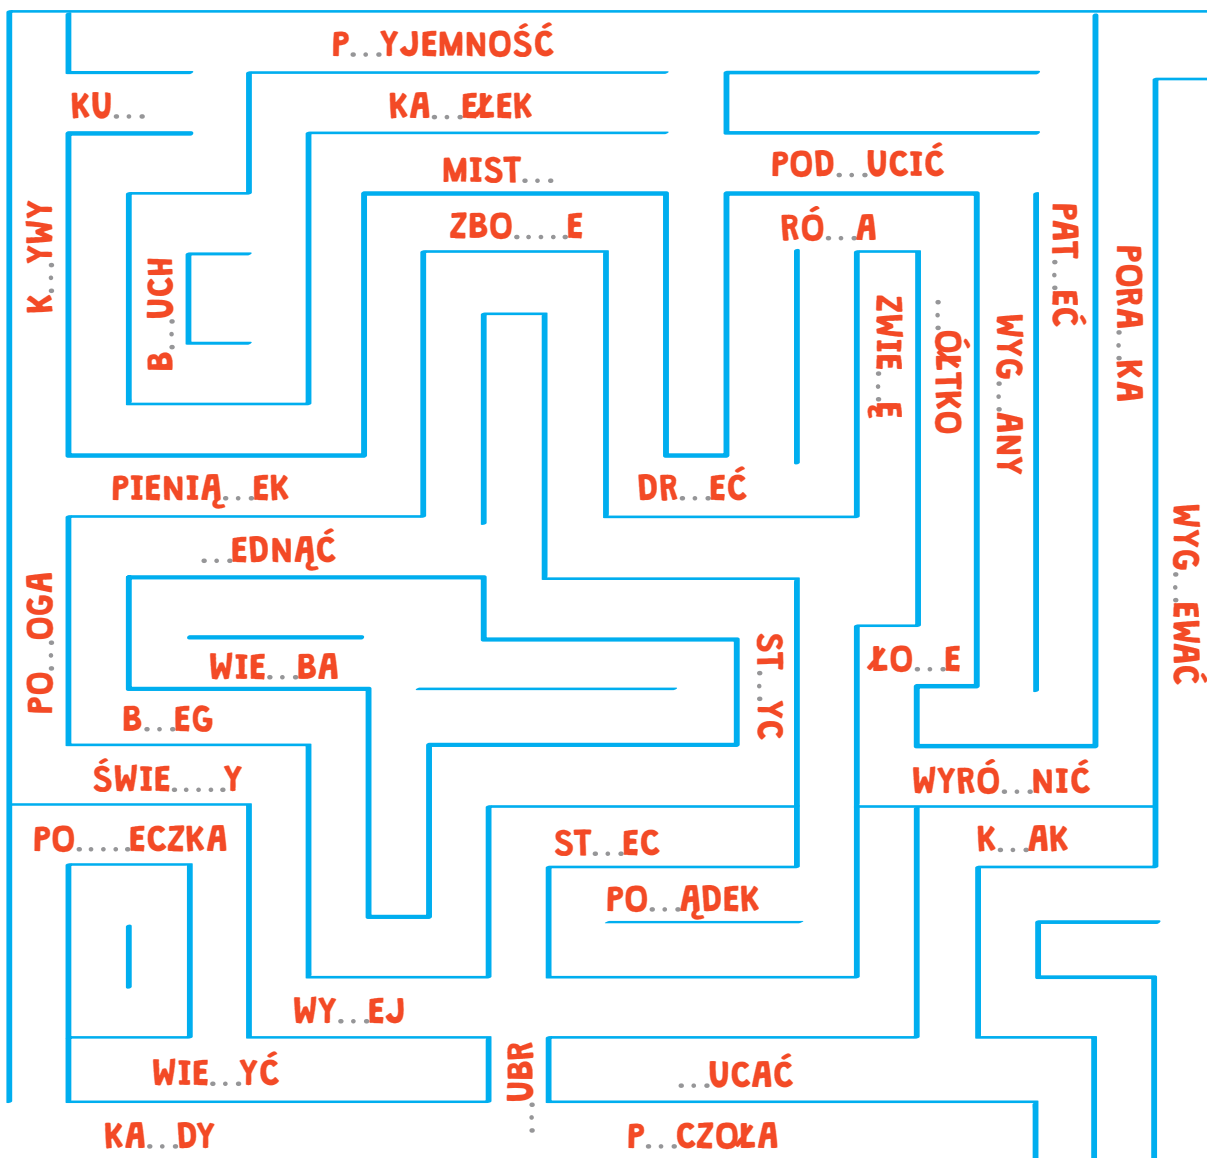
P...YJEMNOŚĆ

KU...

KA...EŁEK

MIST...

POD...UCIĆ

K...YWY

B...UCH

ZBO.....E

RÓ...A

ZWIE...Ę

...ÓŁTKO

WYG...ANY

PAT...EĆ

PORA...KA

PIENIĄ...EK

DR...EĆ

...EDNĄĆ

PO...OGA

WIE...BA

ST...YC

ŁO...E

WYG...EWAĆ

B...EG

ŚWIE.....Y

WYRÓ...NIĆ

PO.....ECZKA

ST...EC

K...AK

PO...ĄDEK

WY...EJ

WIE...YĆ

UBR...

...UCAĆ

KA...DY

P...CZOŁA